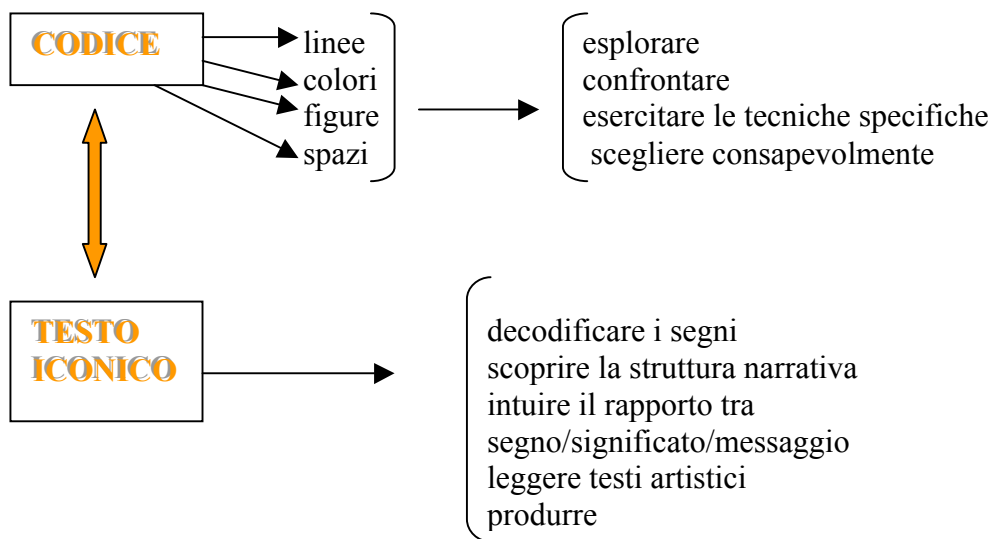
CODICE

linee
colori
figure
spazi

esplorare
confrontare
esercitare le tecniche specifiche
scegliere consapevolmente

TESTO ICONICO

decodificare i segni
scoprire la struttura narrativa
intuire il rapporto tra segno/significato/messaggio
leggere testi artistici
produrre